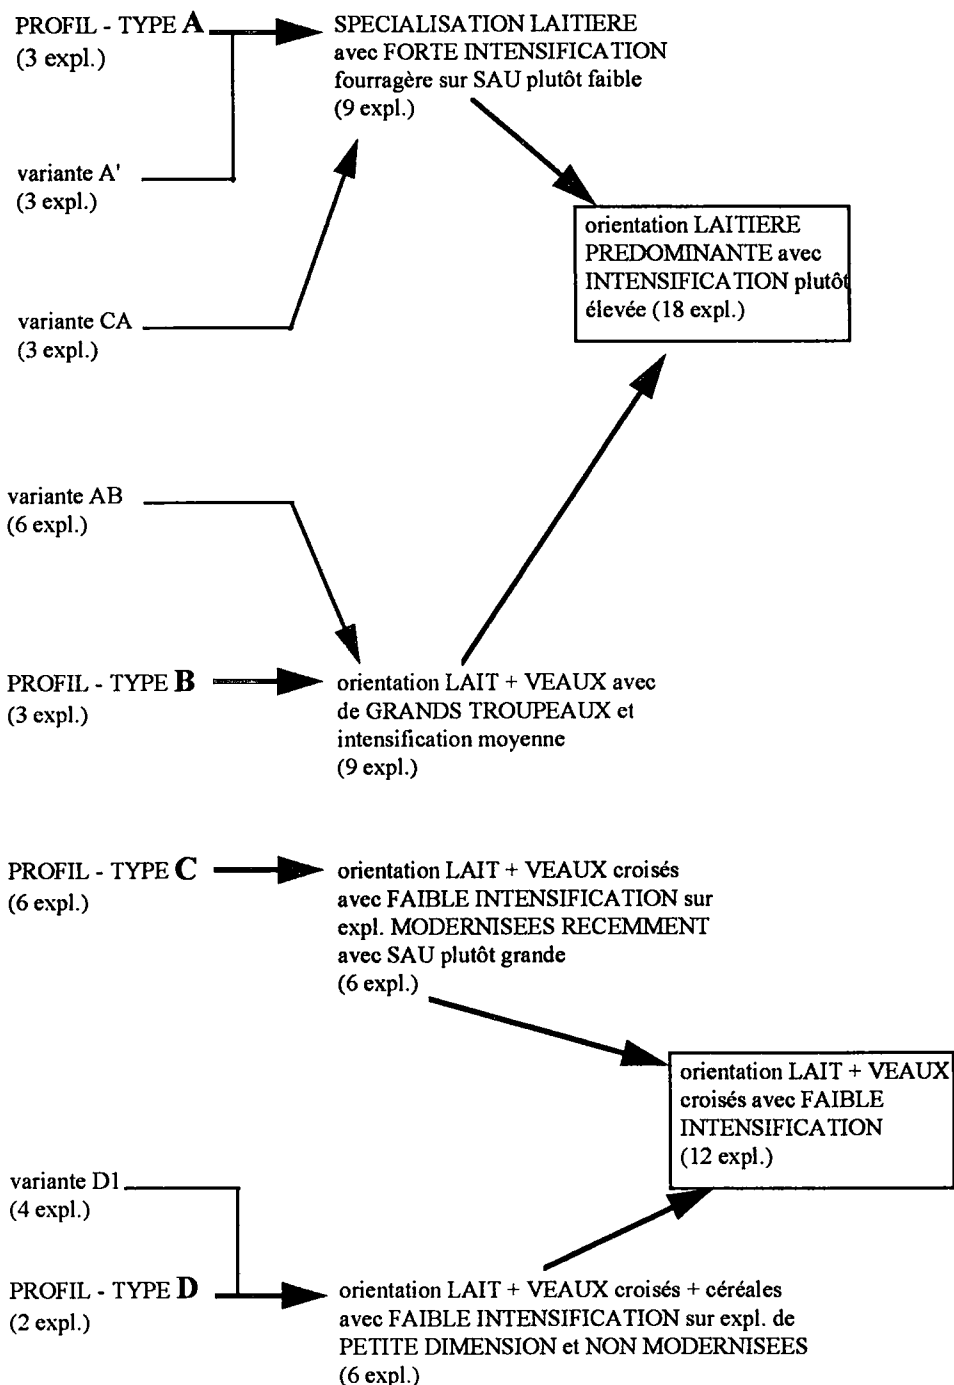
PROFIL - TYPE **A**
(3 expl.)

SPECIALISATION LAITIERE avec FORTE INTENSIFICATION fourragère sur SAU plutôt faible
(9 expl.)

variante A'
(3 expl.)

orientation LAITIERE PREDOMINANTE avec INTENSIFICATION plutôt élevée (18 expl.)

variante CA
(3 expl.)

variante AB
(6 expl.)

PROFIL - TYPE **B**
(3 expl.)

orientation LAIT + VEAUX avec de GRANDS TROUPEAUX et intensification moyenne
(9 expl.)

PROFIL - TYPE **C**
(6 expl.)

orientation LAIT + VEAUX croisés avec FAIBLE INTENSIFICATION sur expl. MODERNISEES RECEMMENT avec SAU plutôt grande
(6 expl.)

orientation LAIT + VEAUX croisés avec FAIBLE INTENSIFICATION
(12 expl.)

variante D1
(4 expl.)

PROFIL - TYPE **D**
(2 expl.)

orientation LAIT + VEAUX croisés + céréales avec FAIBLE INTENSIFICATION sur expl. de PETITE DIMENSION et NON MODERNISEES
(6 expl.)